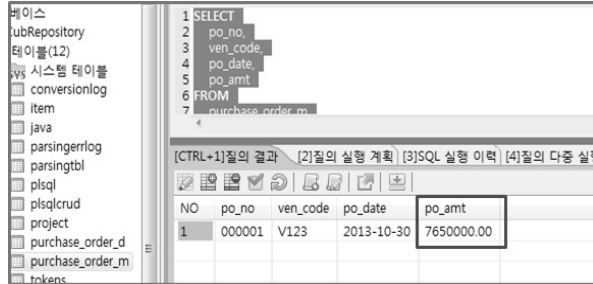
베이스
CubRepository
테이블(12)
시스템 테이블
conversionlog
item
java
parsingerrlog
parsingtbl
plsql
plsqlcrud
project
purchase_order_d
purchase_order_m
tokens

1 SELECT
2 po_no,
3 ven_code,
4 po_date,
5 po_amt
6 FROM
7 purchase_order_m

[CTRL+1]질의 결과 [2]질의 실행 계획 [3]SQL 실행 이력 [4]질의 다중 실

| NO | po_no | ven_code | po_date | po_amt |
|---|---|---|---|---|
| 1 | 000001 | V123 | 2013-10-30 | 7650000.00 |